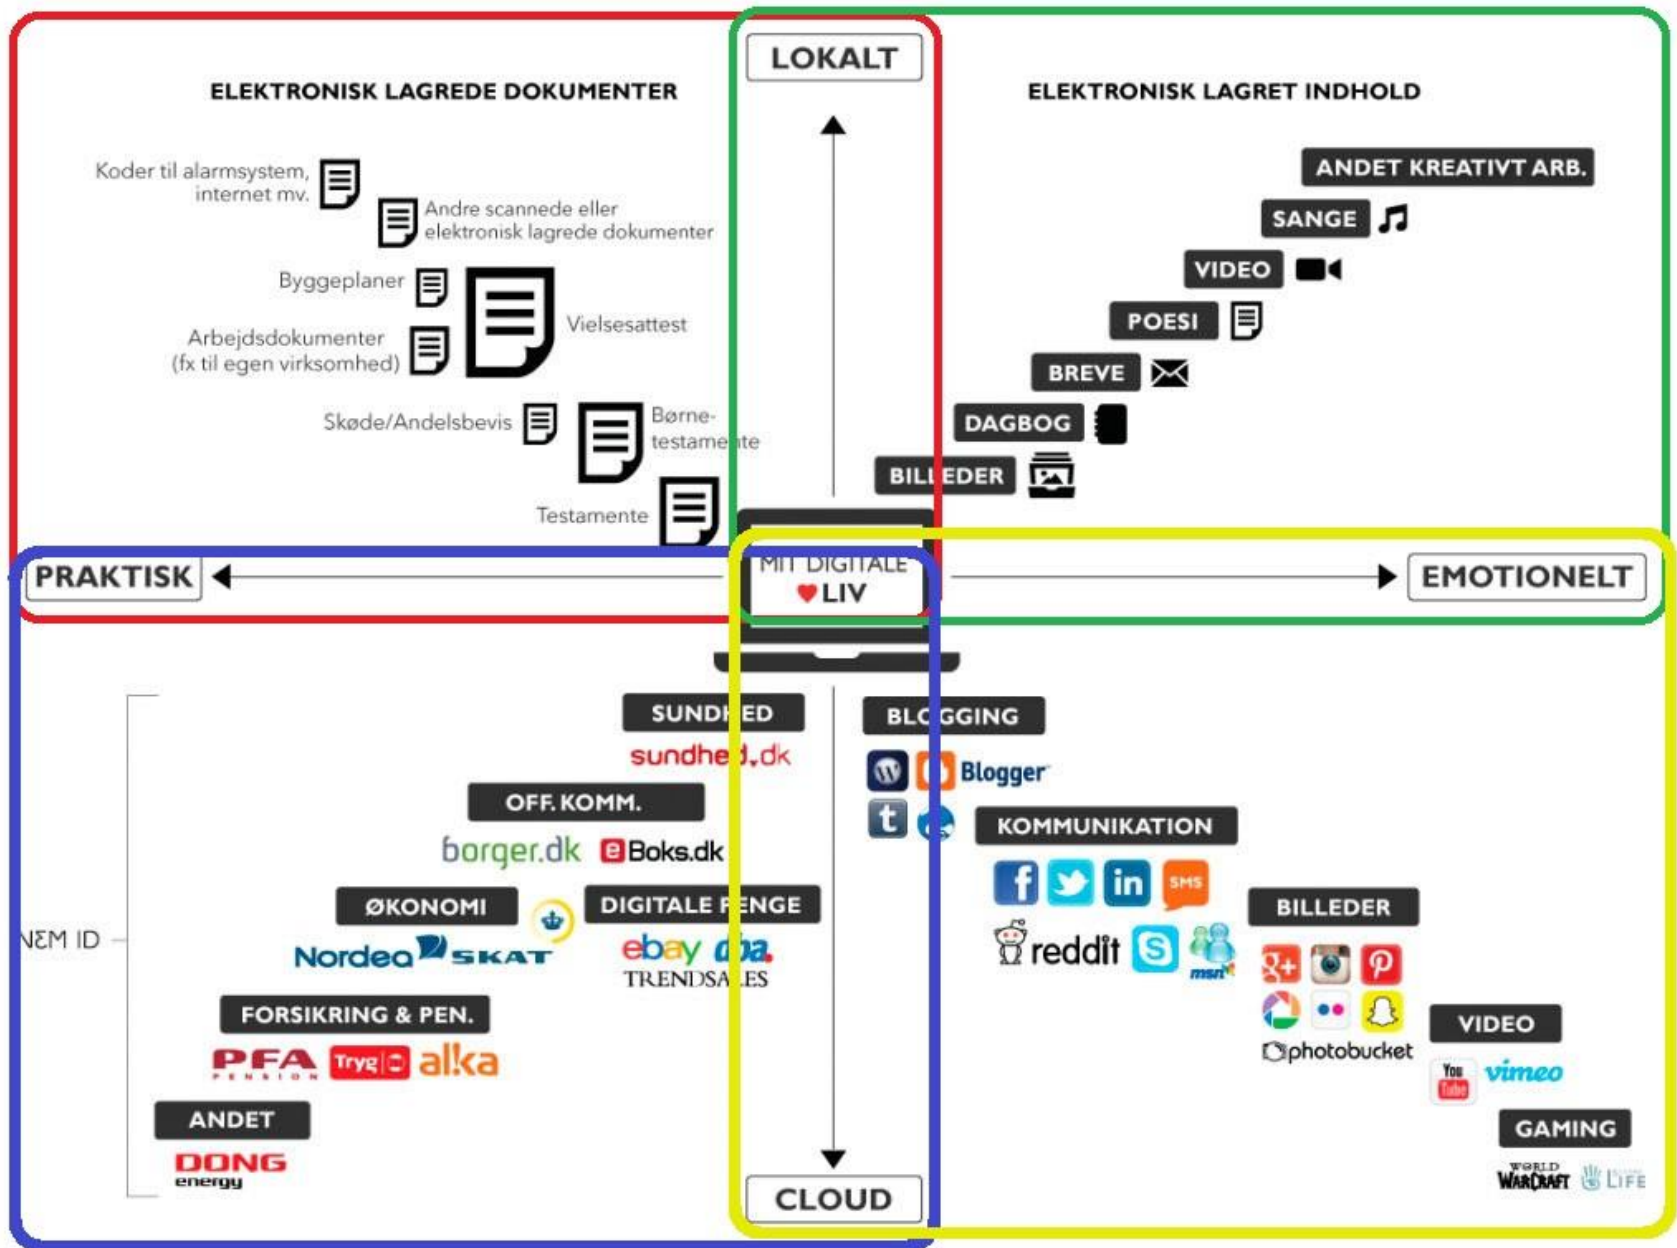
LOKALT

ELEKTRONISK LAGREDE DOKUMENTER

ELEKTRONISK LAGRET INDHOLD

Koder til alarmsystem, internet mv.

Andre scannede eller elektronisk lagrede dokumenter

Byggeplaner

Vielsesattest

Arbejdsdokumenter (fx til egen virksomhed)

Skøde/Andelsbevis

Børne-testamente

Testamente

ANDET KREATIVT ARB.

SANGE

VIDEO

POESI

BREVE

DAGBOG

BILLEDER

PRAKTISK

MIT DIGITALE LIV

EMOTIONELT

SUNDHED

sundhed.dk

BLOGGING

Blogger

OFF. KOMM.

borger.dk

eBoks.dk

KOMMUNIKATION

SMS

ØKONOMI

DIGITALE PENGE

NEM ID

Nordea

SKAT

ebay

dba.

TRENDSALES

reddit

msn

BILLEDER

photobucket

FORSIKRING & PEN.

PFA PENSION

Tryg

alka

VIDEO

You Tube

vimeo

ANDET

DONG energy

GAMING

WORLD WARCRAFT

LIFE

CLOUD